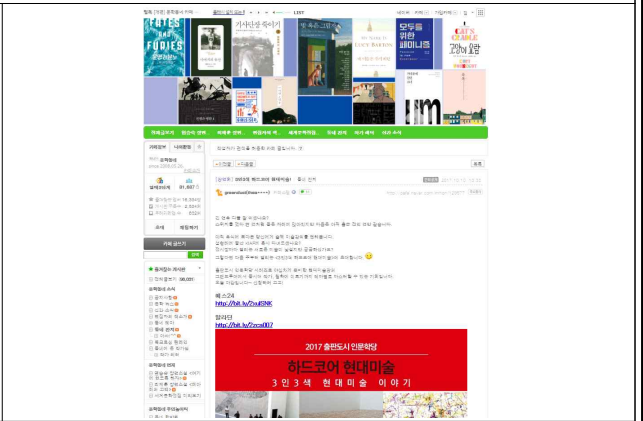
FATES AND FURIES

기사단장 죽이기

My Name Is Lucy Barton

모두를 위한 페미니즘

CAT'S CRADLE

고양이 요람

2017 출판도시 인문학당

하드코어 현대미술

3인 3색 현대미술 이야기

예스24
http://bit.ly/2szI5NK

알라딘
http://bit.ly/2zcsD07

카페글쓰기